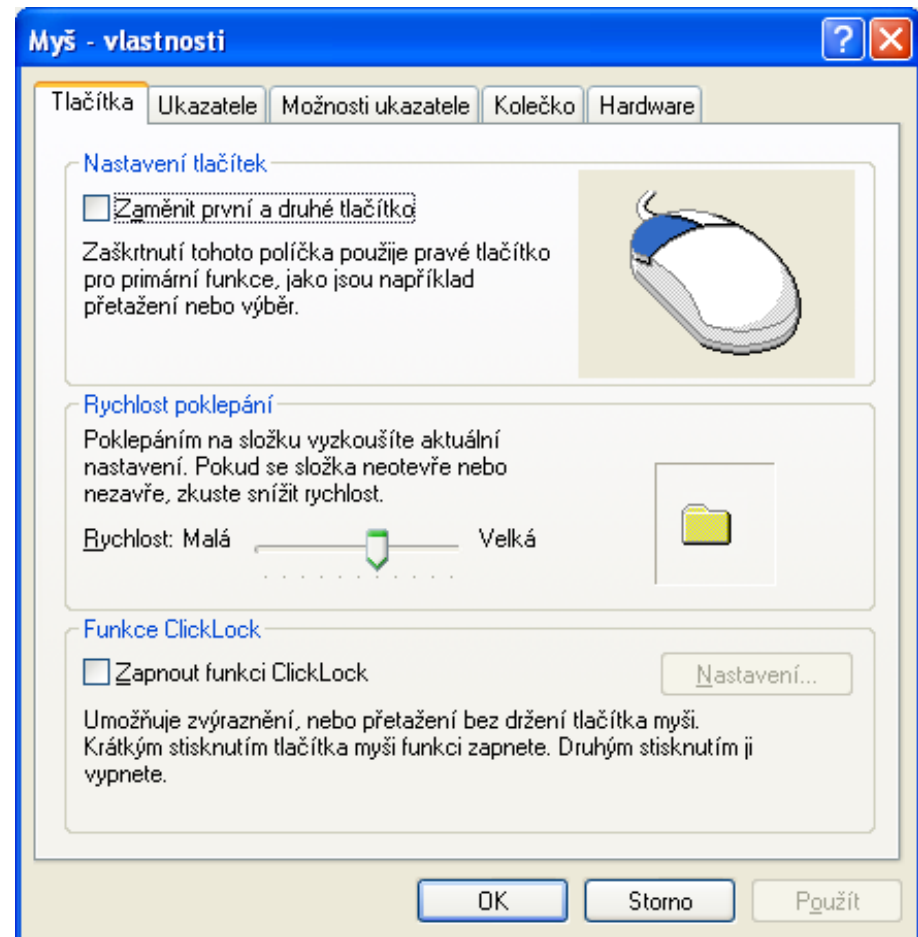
Myš - vlastnosti

Tlačítka | Ukazatele | Možnosti ukazatele | Kolečko | Hardware

Nastavení tlačítek

Zaměnit první a druhé tlačítko

Zaškrtnutí tohoto políčka použije pravé tlačítko pro primární funkce, jako jsou například přetažení nebo výběr.

Rychlost poklepání

Poklepáním na složku vyzkoušíte aktuální nastavení. Pokud se složka neotevře nebo nezavře, zkuste snížit rychlost.

Rychlost: Malá Velká

Funkce ClickLock

Zapnout funkci ClickLock

Nastavení...

Umožňuje zvýraznění, nebo přetažení bez držení tlačítka myši. Krátkým stisknutím tlačítka myši funkci zapnete. Druhým stisknutím ji vypnete.

OK Storno Použít